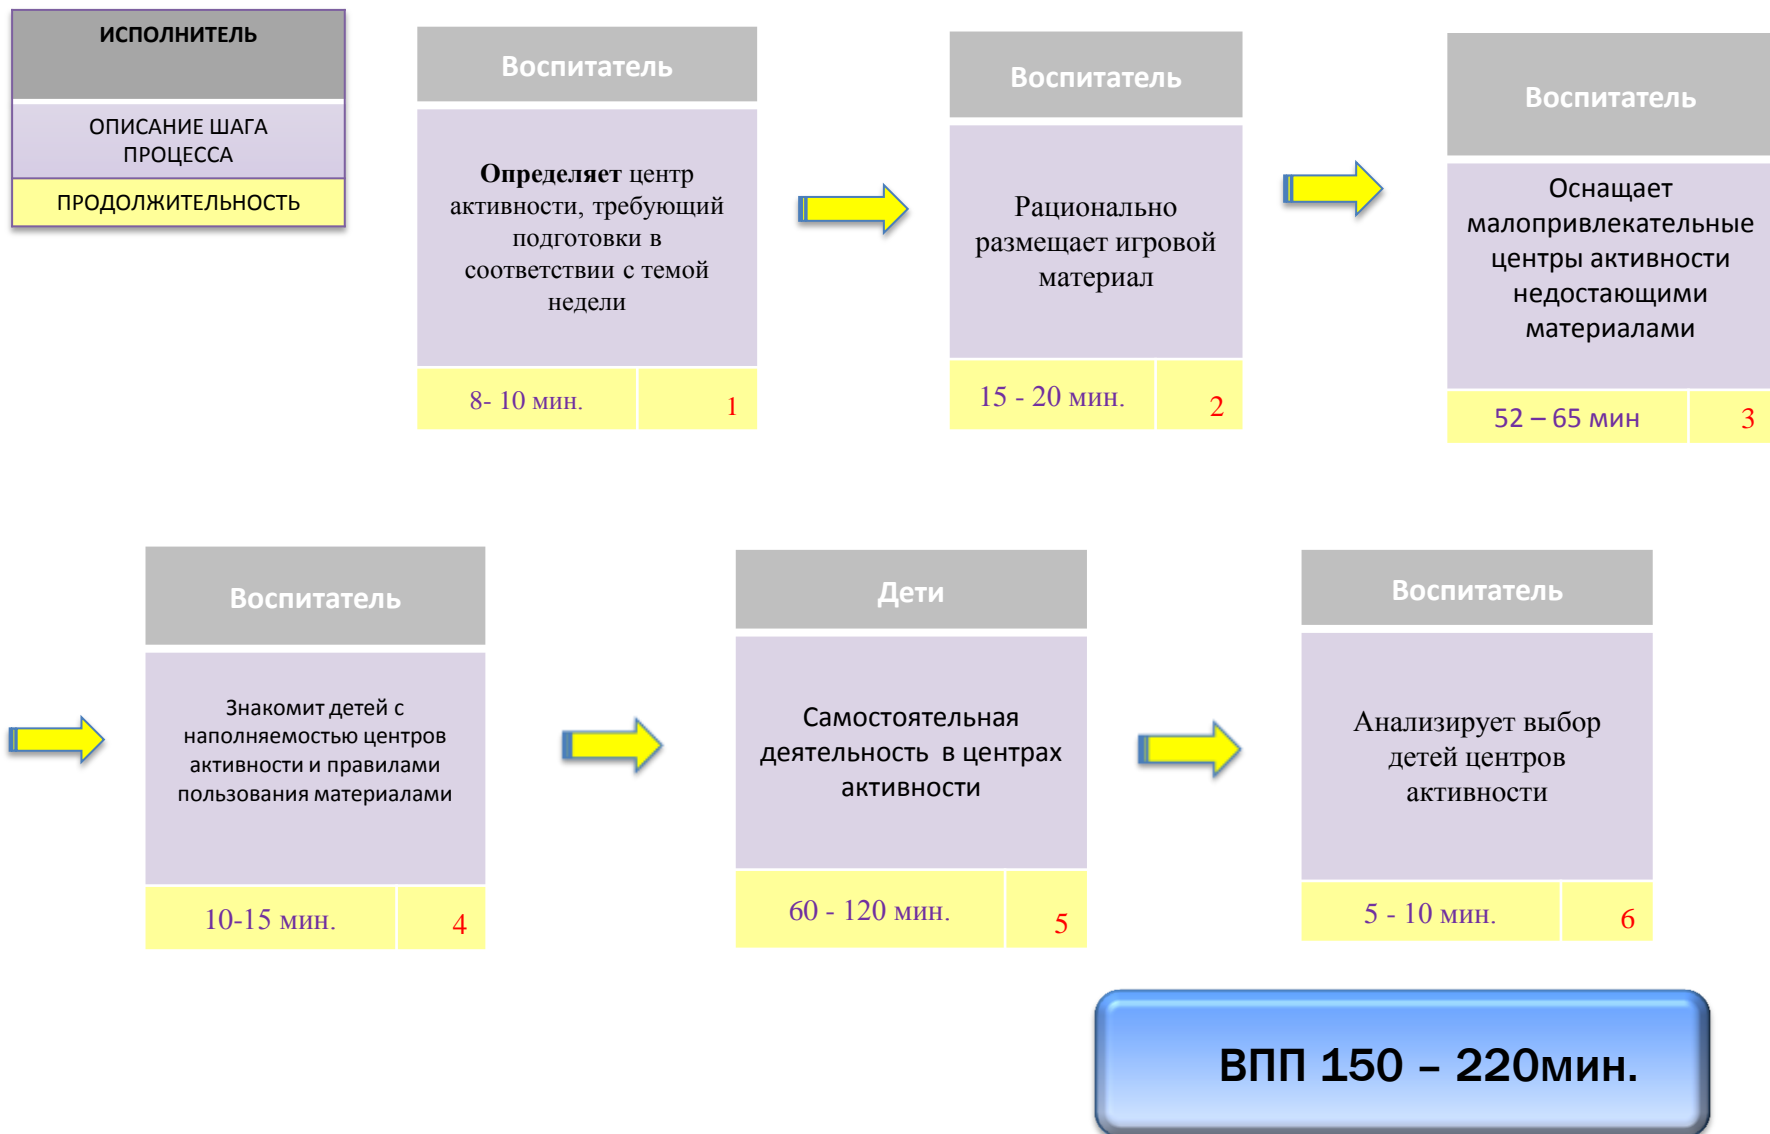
ИСПОЛНИТЕЛЬ

ОПИСАНИЕ ШАГА ПРОЦЕССА

ПРОДОЛЖИТЕЛЬНОСТЬ

Воспитатель

**Определяет** центр активности, требующий подготовки в соответствии с темой недели

8- 10 мин. | 1

Воспитатель

Рационально размещает игровой материал

15 - 20 мин. | 2

Воспитатель

Оснащает малопривлекательные центры активности недостающими материалами

52 – 65 мин | 3

Воспитатель

Знакомит детей с наполняемостью центров активности и правилами пользования материалами

10-15 мин. | 4

Дети

Самостоятельная деятельность в центрах активности

60 - 120 мин. | 5

Воспитатель

Анализирует выбор детей центров активности

5 - 10 мин. | 6

ВПП 150 – 220мин.